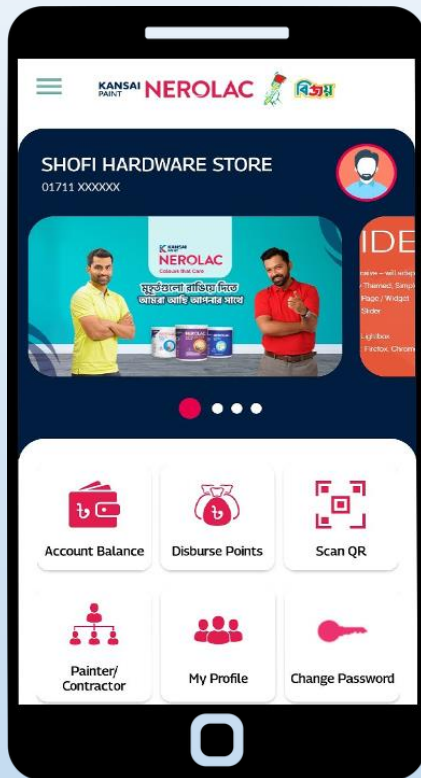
KANSAI PAINT NEROLAC বিজয়

SHOFI HARDWARE STORE
01711 XXXXXX

KANSAI NEROLAC
Colours that Care
মুহূর্তগুলো রাঙিয়ে দিতে আমরা আছি আপনার সাথে

IDE
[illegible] Themed, Simple Page / Widget Slider
Lightbox Firefox, Chrome

Account Balance
Disburse Points
Scan QR
Painter/ Contractor
My Profile
Change Password